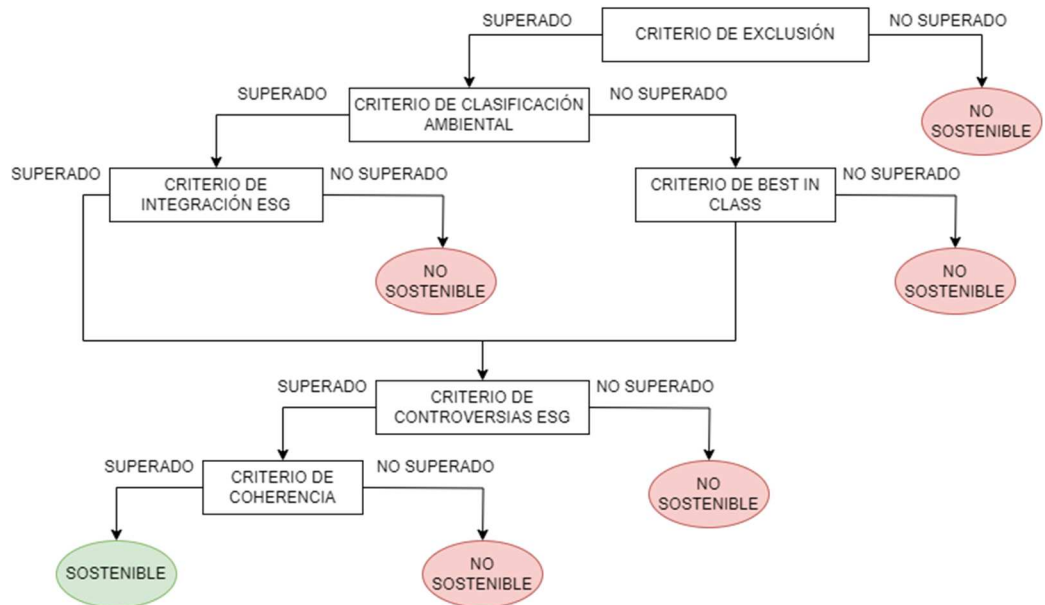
SUPERADO
CRITERIO DE EXCLUSIÓN
NO SUPERADO
NO SOSTENIBLE

SUPERADO
CRITERIO DE CLASIFICACIÓN AMBIENTAL
NO SUPERADO

SUPERADO
CRITERIO DE INTEGRACIÓN ESG
NO SUPERADO
NO SOSTENIBLE

CRITERIO DE BEST IN CLASS
NO SUPERADO
NO SOSTENIBLE

SUPERADO
CRITERIO DE CONTROVERSIAS ESG
NO SUPERADO
NO SOSTENIBLE

SUPERADO
CRITERIO DE COHERENCIA
NO SUPERADO
SOSTENIBLE
NO SOSTENIBLE